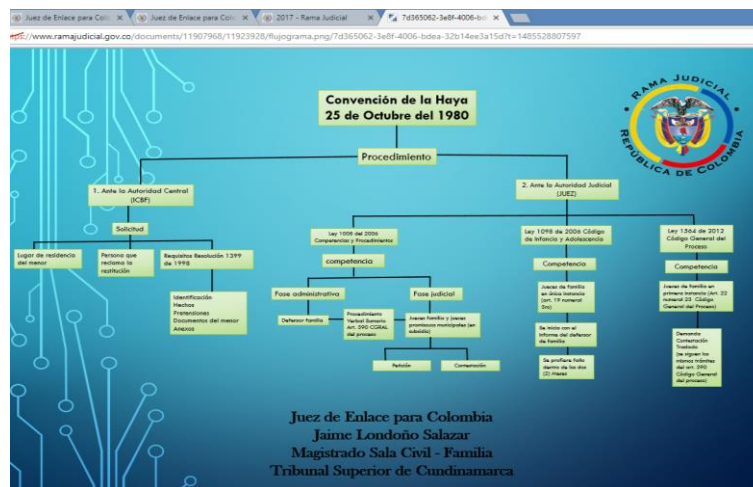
Juez de Enlace para Colo | Juez de Enlace para Colo | 2017 - Rama Judicial | 7d365062-3e8f-4006-bd

https://www.ramajudicial.gov.co/documents/11907968/11923928/flujograma.png/7d365062-3e8f-4006-bdea-32b14ee3a15d?t=1485528807597

RAMA JUDICIAL
REPÚBLICA DE COLOMBIA

Convención de la Haya
25 de Octubre del 1980

Procedimiento

1. Ante la Autoridad Central (ICBF)

Solicitud

Lugar de residencia del menor

Persona que reclama la restitución

Requisitos Resolución 1399 de 1998

Identificación
Hechos
Pretensiones
Documentos del menor
Anexos

2. Ante la Autoridad Judicial (JUEZ)

Ley 1008 del 2006 Competencias y Procedimientos

competencia

Fase administrativa

Defensor familia

Procedimiento Verbal Sumario Art. 390 CGRAL del proceso

Fase judicial

Jueces familia y jueces promiscuos municipales (en subsidio)

Petición

Contestación

Ley 1098 de 2006 Código de Infancia y Adolescencia

Competencia

Jueces de familia en única instancia (art. 19 numeral 5to)

Se inicia con el informe del defensor de familia

Se profiere fallo dentro de los dos (2) meses

Ley 1564 de 2012 Código General del Proceso

Competencia

Jueces de familia en primera instancia (Art. 22 numeral 23 Código General del Proceso)

Demanda
Contestación
Traslado
(se siguen los mismos trámites del art. 390 Código General del proceso)

Juez de Enlace para Colombia
Jaime Londoño Salazar
Magistrado Sala Civil - Familia
Tribunal Superior de Cundinamarca